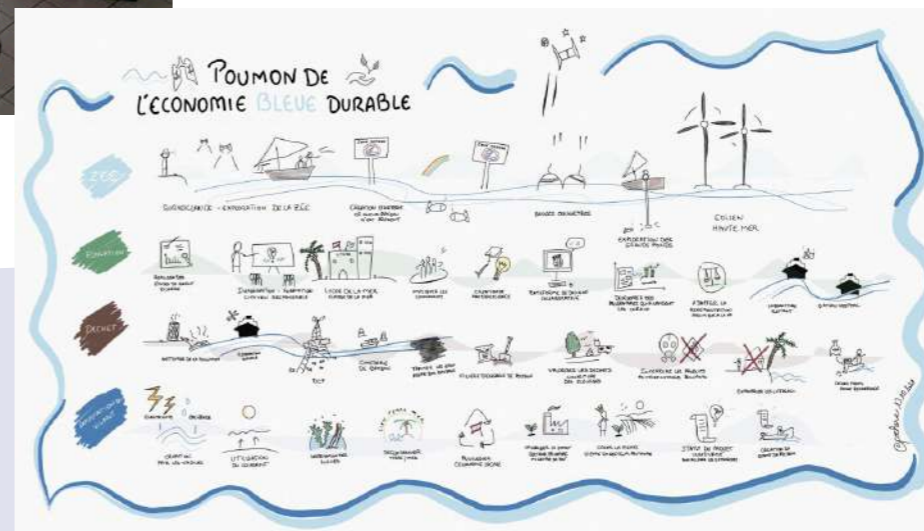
POUMON DE L'ECONOMIE BLEUE DURABLE

ZEE

CONNAISSANCE - EXPLORATION DE LA ZEE

BOUEES CONNECTEES

EXPLORATION DES GRANDS FONDS

EOLIEN HAUTE MER

FORMATION

INFORMATION - FORMATION CITOYEN RESPONSABLE

LYCEE DE LA MER

DECHET

TCT

INNOVATION

UTILISATION DU COURANT

RECYCLAGE ECONOMIE BLEUE

STATUT DE PROJET

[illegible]